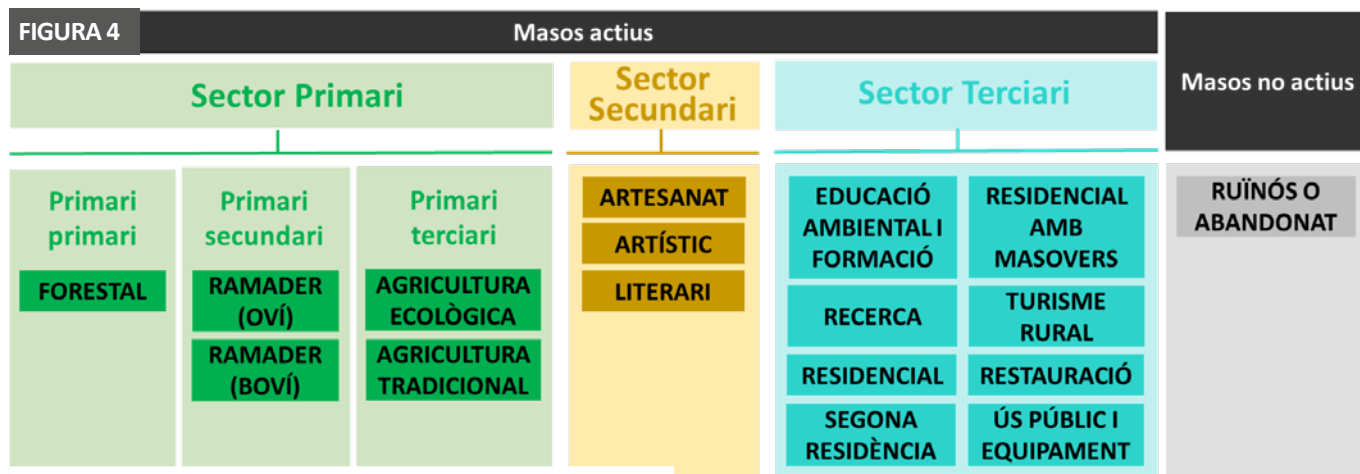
FIGURA 4

Masos actius

Sector Primari

Primari primari

FORESTAL

Primari secundari

RAMADER (OVÍ)

RAMADER (BOVÍ)

Primari terciari

AGRICULTURA ECOLÒGICA

AGRICULTURA TRADICIONAL

Sector Secundari

ARTESANAT

ARTÍSTIC

LITERARI

Sector Terciari

EDUCACIÓ AMBIENTAL I FORMACIÓ

RESIDENCIAL AMB MASOVERS

RECERCA

TURISME RURAL

RESIDENCIAL

RESTAURACIÓ

SEGONA RESIDÈNCIA

ÚS PÚBLIC I EQUIPAMENT

Masos no actius

RUÏNÓS O ABANDONAT